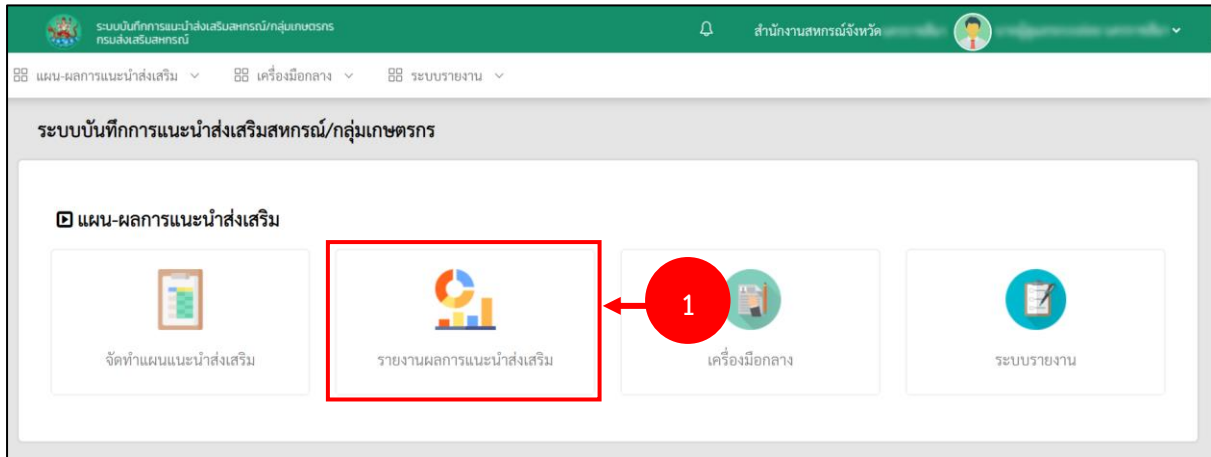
ระบบบันทึกการแนะนำส่งเสริมสหกรณ์/กลุ่มเกษตรกร
กรมส่งเสริมสหกรณ์

สำนักงานสหกรณ์จังหวัด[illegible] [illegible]

แผน-ผลการแนะนำส่งเสริม
เครื่องมือกลาง
ระบบรายงาน

ระบบบันทึกการแนะนำส่งเสริมสหกรณ์/กลุ่มเกษตรกร

แผน-ผลการแนะนำส่งเสริม

จัดทำแผนแนะนำส่งเสริม

รายงานผลการแนะนำส่งเสริม

1

เครื่องมือกลาง

ระบบรายงาน